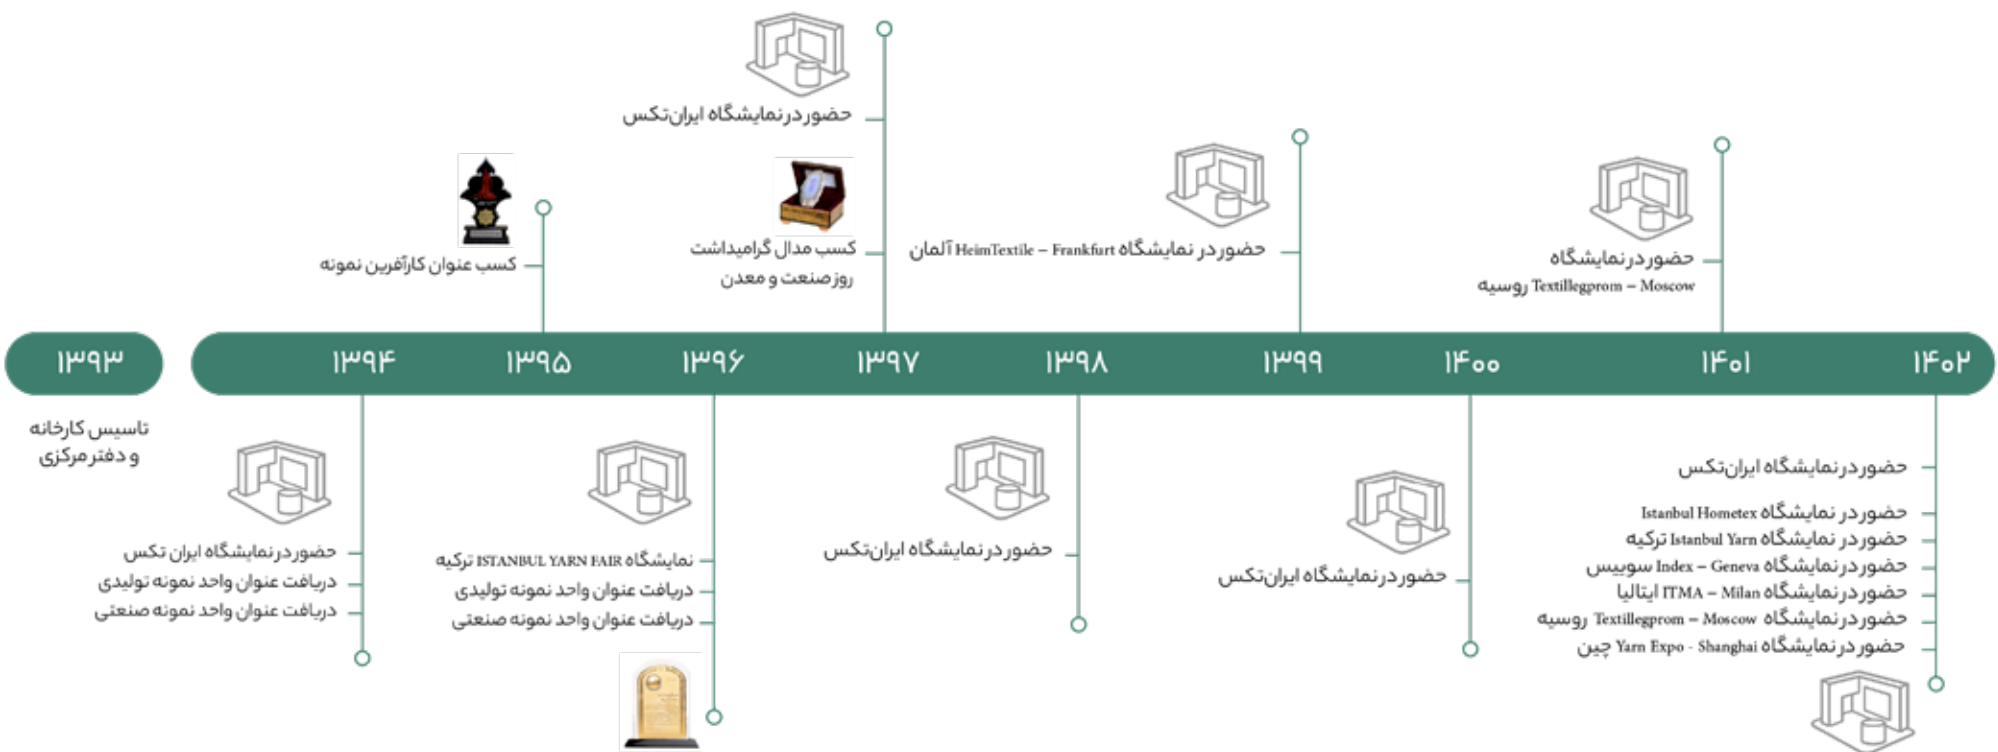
حضور در نمایشگاه ایران‌تکس

کسب عنوان کارآفرین نمونه

کسب مدال گرامیداشت روز صنعت و معدن

حضور در نمایشگاه HeimTextile – Frankfurt آلمان

حضور در نمایشگاه Textillegprom – Moscow روسیه

۱۳۹۳ ۱۳۹۴ ۱۳۹۵ ۱۳۹۶ ۱۳۹۷ ۱۳۹۸ ۱۳۹۹ ۱۴۰۰ ۱۴۰۱ ۱۴۰۲

تاسیس کارخانه و دفتر مرکزی

حضور در نمایشگاه ایران تکس
دریافت عنوان واحد نمونه تولیدی
دریافت عنوان واحد نمونه صنعتی

نمایشگاه ISTANBUL YARN FAIR ترکیه
دریافت عنوان واحد نمونه تولیدی
دریافت عنوان واحد نمونه صنعتی

حضور در نمایشگاه ایران‌تکس

حضور در نمایشگاه ایران‌تکس

حضور در نمایشگاه ایران‌تکس
حضور در نمایشگاه Istanbul Hometex
حضور در نمایشگاه Istanbul Yarn ترکیه
حضور در نمایشگاه Index – Geneva سوییس
حضور در نمایشگاه ITMA – Milan ایتالیا
حضور در نمایشگاه Textillegprom – Moscow روسیه
حضور در نمایشگاه Yarn Expo - Shanghai چین